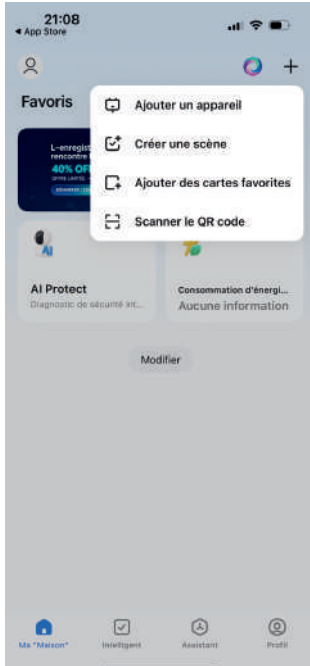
21:08
◂ App Store

Favoris

Ajouter un appareil
Créer une scène
Ajouter des cartes favorites
Scanner le QR code

L-enregist
rencontre
40% OF
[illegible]

AI

AI Protect
Diagnostic de sécurité int...

Consommation d'énergi...
Aucune information

Modifier

Ma "Maison"
Intelligent
Assistant
Profil